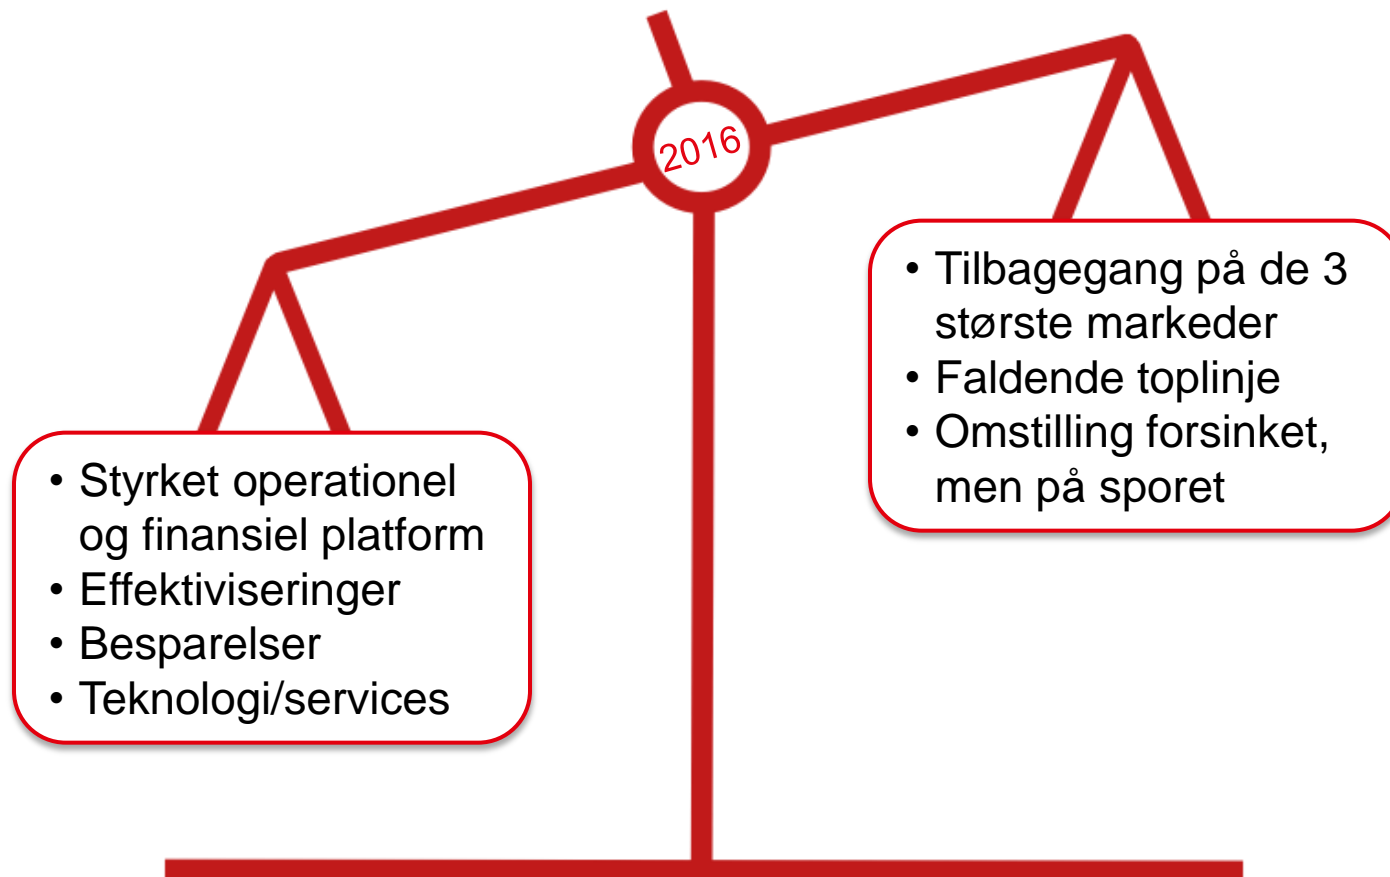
2016

• Tilbagegang på de 3 største markeder
• Faldende toplinje
• Omstilling forsinket, men på sporet

• Styrket operationel og finansiel platform
• Effektiviseringer
• Besparelser
• Teknologi/services